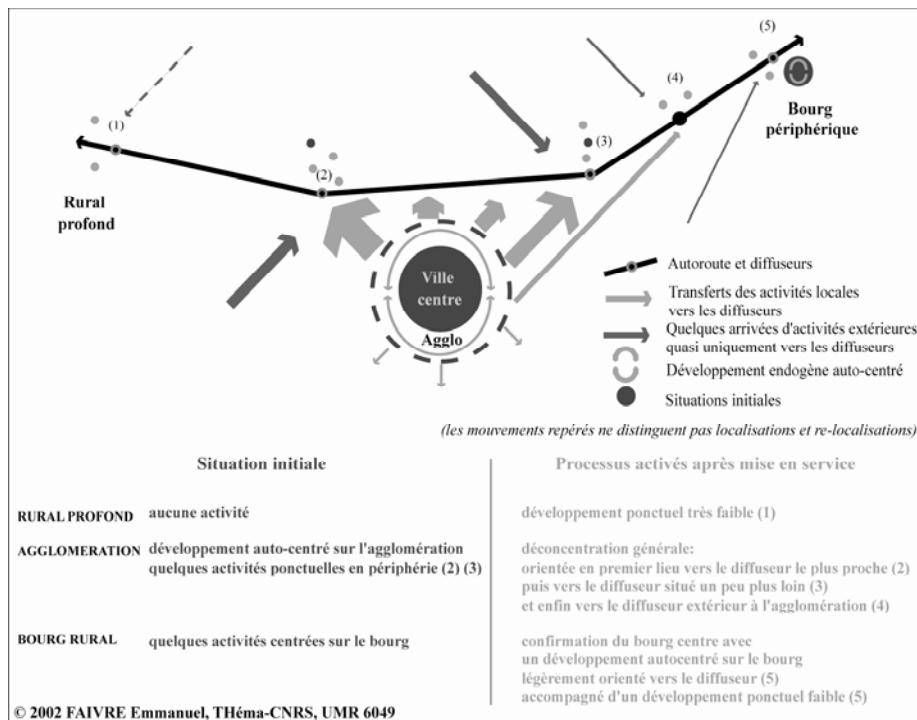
(1)

(2)

(3)

(4)

(5)

Bourg périphérique

Rural profond

Ville centre

Agglo

Autoroute et diffuseurs

Transferts des activités locales vers les diffuseurs

Quelques arrivées d'activités extérieures quasi uniquement vers les diffuseurs

Développement endogène auto-centré

Situations initiales

(les mouvements repérés ne distinguent pas localisations et re-localisations)

Situation initiale

Processus activés après mise en service

| | Situation initiale | Processus activés après mise en service |
|---|---|---|
| RURAL PROFOND | aucune activité | développement ponctuel très faible (1) |
| AGGLOMERATION | développement auto-centré sur l'agglomération quelques activités ponctuelles en périphérie (2) (3) | déconcentration générale: orientée en premier lieu vers le diffuseur le plus proche (2) puis vers le diffuseur situé un peu plus loin (3) et enfin vers le diffuseur extérieur à l'agglomération (4) |
| BOURG RURAL | quelques activités centrées sur le bourg | confirmation du bourg centre avec un développement autocentré sur le bourg légèrement orienté vers le diffuseur (5) accompagné d'un développement ponctuel faible (5) |

© 2002 FAIVRE Emmanuel, THéma-CNRS, UMR 6049